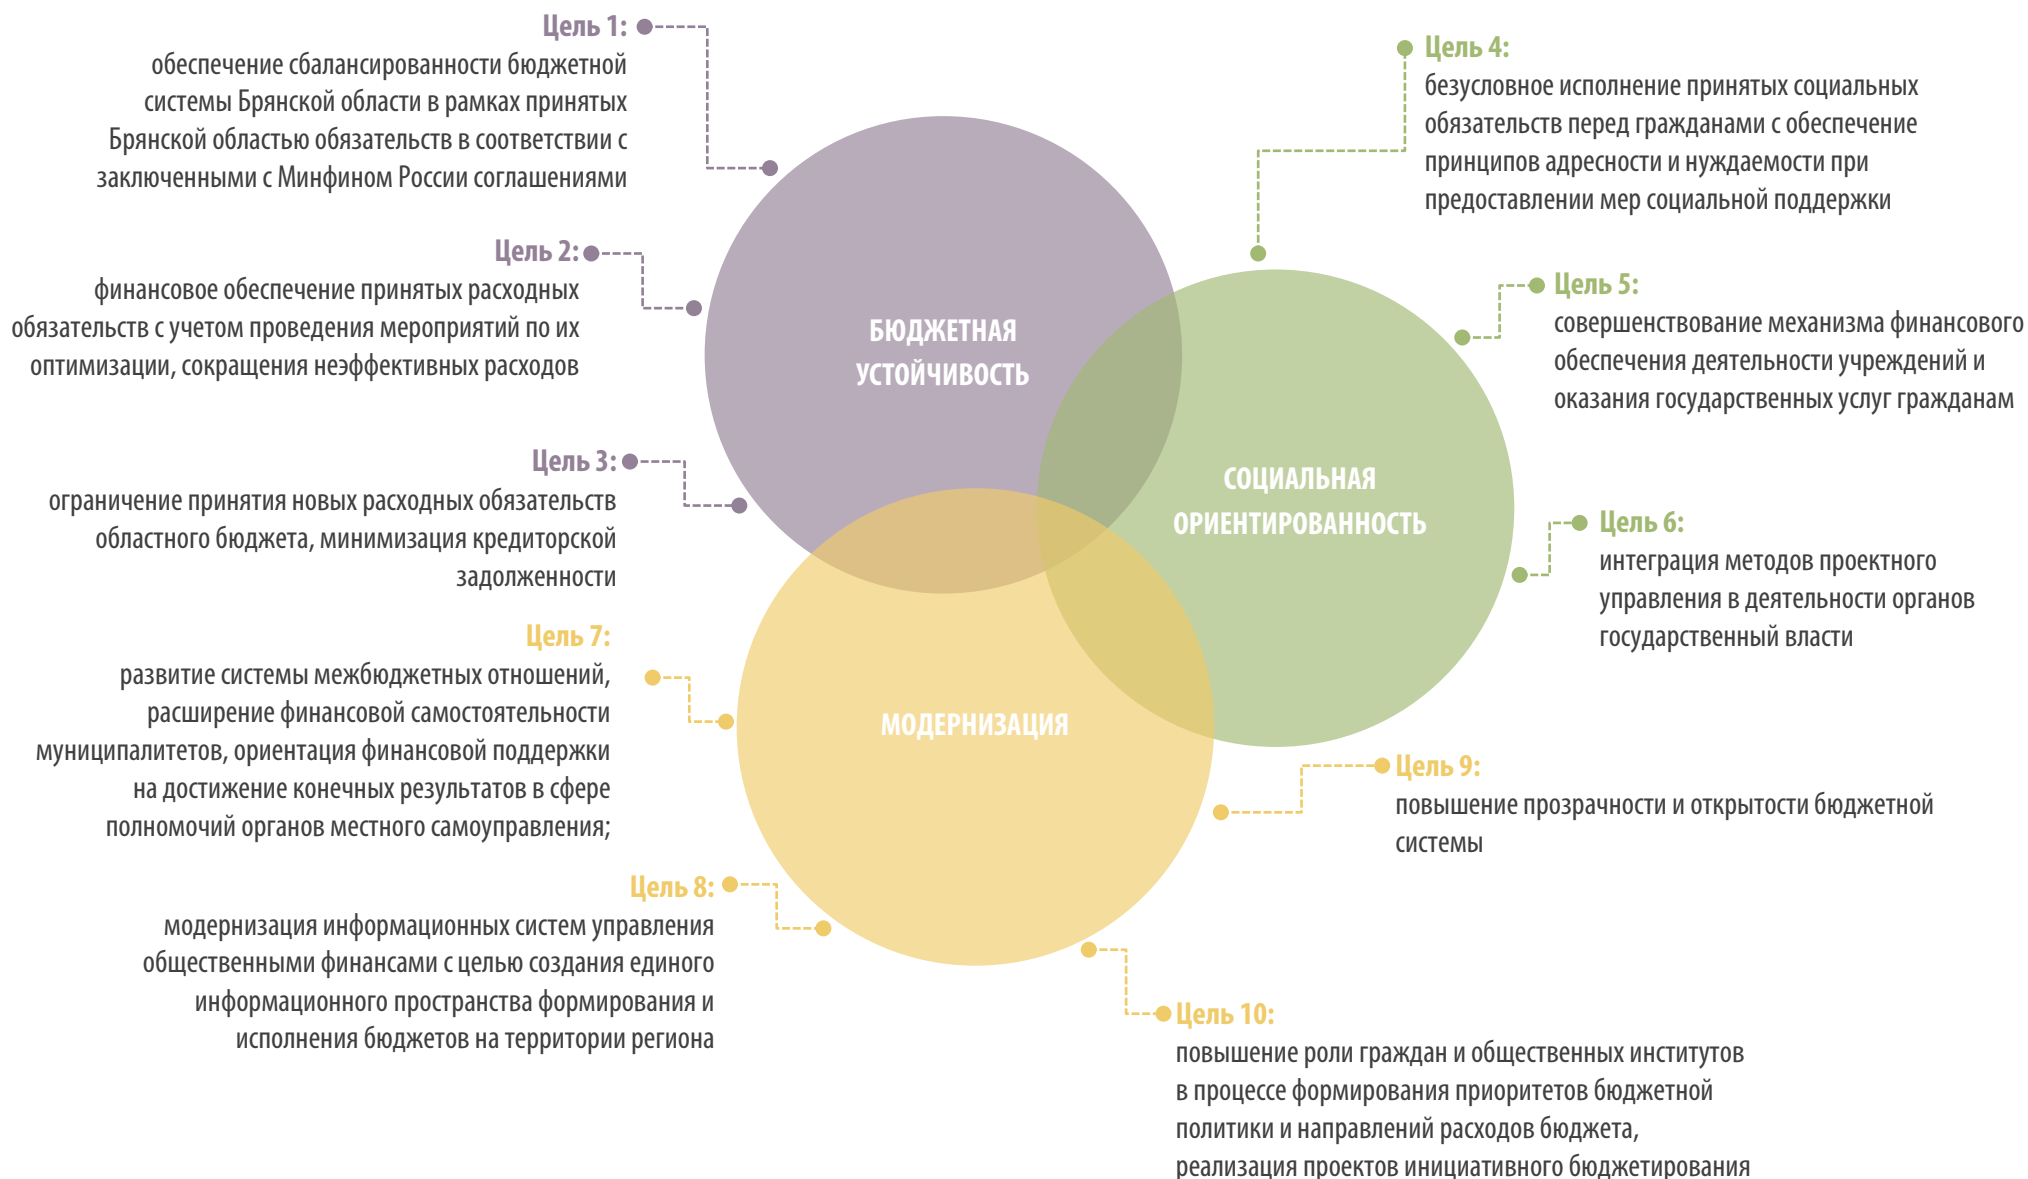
Цель 1:
обеспечение сбалансированности бюджетной системы Брянской области в рамках принятых Брянской областью обязательств в соответствии с заключенными с Минфином России соглашениями

Цель 2:
финансовое обеспечение принятых расходных обязательств с учетом проведения мероприятий по их оптимизации, сокращения неэффективных расходов

Цель 3:
ограничение принятия новых расходных обязательств областного бюджета, минимизация кредиторской задолженности

Цель 7:
развитие системы межбюджетных отношений, расширение финансовой самостоятельности муниципалитетов, ориентация финансовой поддержки на достижение конечных результатов в сфере полномочий органов местного самоуправления;

Цель 8:
модернизация информационных систем управления общественными финансами с целью создания единого информационного пространства формирования и исполнения бюджетов на территории региона

БЮДЖЕТНАЯ УСТОЙЧИВОСТЬ

СОЦИАЛЬНАЯ ОРИЕНТИРОВАННОСТЬ

МОДЕРНИЗАЦИЯ

Цель 4:
безусловное исполнение принятых социальных обязательств перед гражданами с обеспечение принципов адресности и нуждаемости при предоставлении мер социальной поддержки

Цель 5:
совершенствование механизма финансового обеспечения деятельности учреждений и оказания государственных услуг гражданам

Цель 6:
интеграция методов проектного управления в деятельности органов государственный власти

Цель 9:
повышение прозрачности и открытости бюджетной системы

Цель 10:
повышение роли граждан и общественных институтов в процессе формирования приоритетов бюджетной политики и направлений расходов бюджета, реализация проектов инициативного бюджетирования